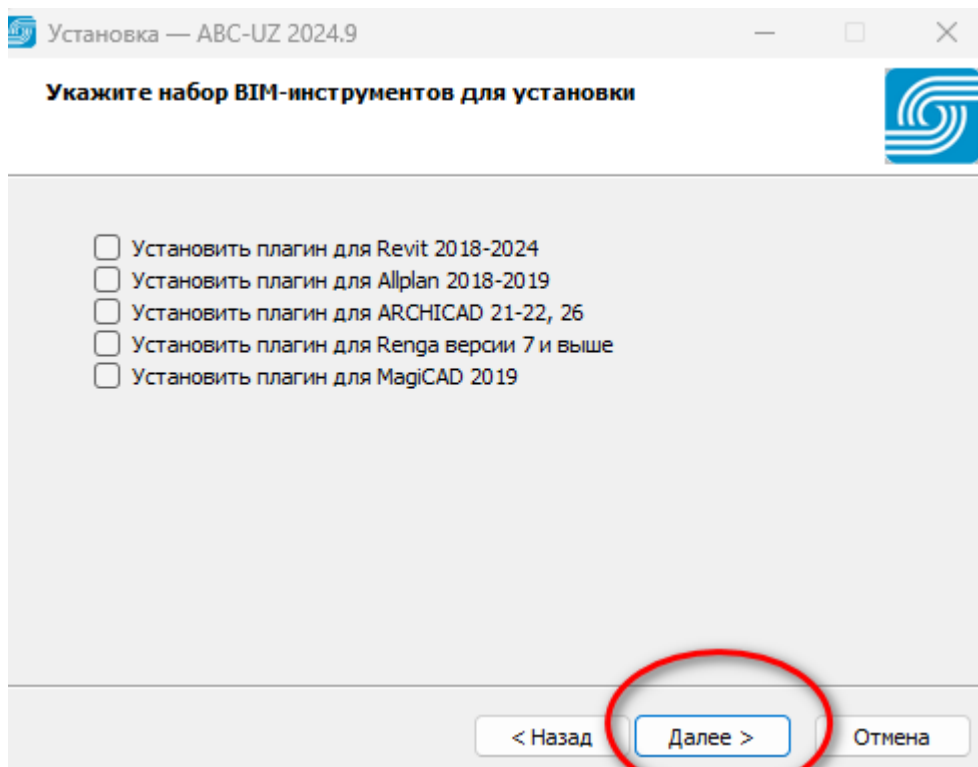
Установка — ABC-UZ 2024.9

Укажите набор BIM-инструментов для установки

Установить плагин для Revit 2018-2024
Установить плагин для Allplan 2018-2019
Установить плагин для ARCHICAD 21-22, 26
Установить плагин для Renga версии 7 и выше
Установить плагин для MagiCAD 2019

< Назад
Далее >
Отмена